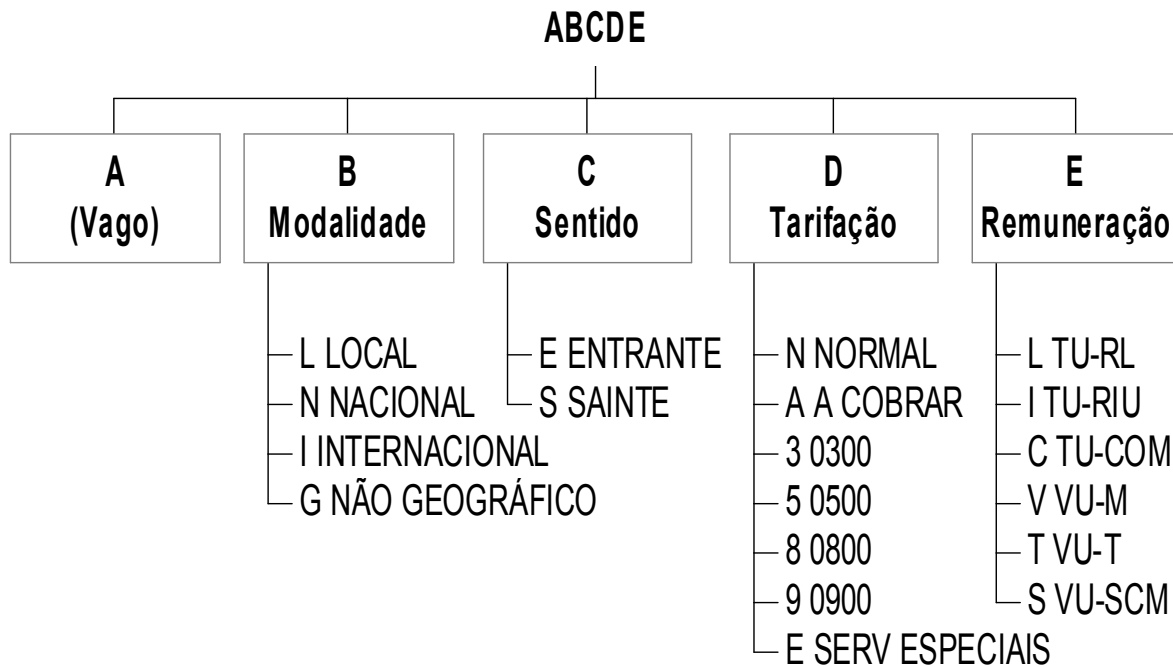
ABCDE

A
(Vago)

B
Modalidade

L LOCAL
N NACIONAL
I INTERNACIONAL
G NÃO GEOGRÁFICO

C
Sentido

E ENTRANTE
S SAINTE

D
Tarifação

N NORMAL
A A COBRAR
3 0300
5 0500
8 0800
9 0900
E SERV ESPECIAIS

E
Remuneração

L TU-RL
I TU-RIU
C TU-COM
V VU-M
T VU-T
S VU-SCM